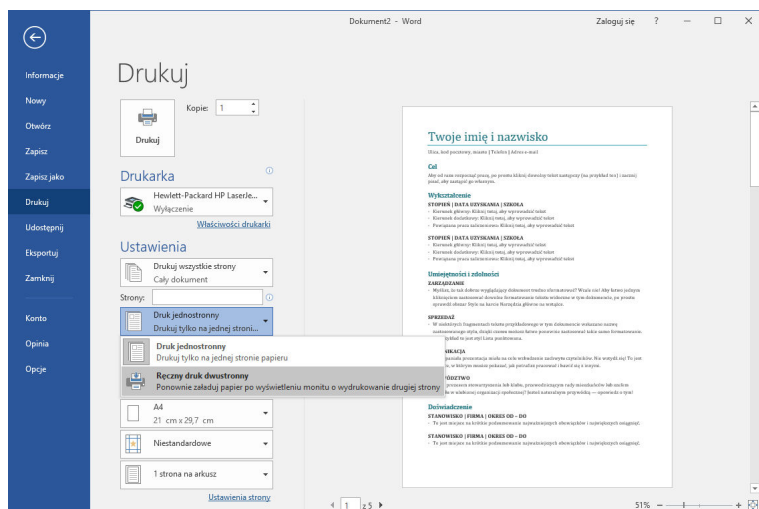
Dokument2 - Word
Zaloguj się ? – □ ×

Informacje
Nowy
Otwórz
Zapisz
Zapisz jako
Drukuj
Udostępnij
Eksportuj
Zamknij
Konto
Opinia
Opcje

Drukuj

Kopie: 1

Drukuj

Drukarka

Hewlett-Packard HP Laserle...
Wyłączenie

Właściwości drukarki

Ustawienia

Drukuj wszystkie strony
Cały dokument

Strony:

Druk jednostronny
Drukuj tylko na jednej stroni...

Druk jednostronny
Drukuj tylko na jednej stronie papieru

Ręczny druk dwustronny
Ponownie załaduj papier po wyświetleniu monitu o wydrukowanie drugiej strony

A4
21 cm x 29,7 cm

Niestandardowe

1 strona na arkusz

Ustawienia strony

Twoje imię i nazwisko
Ulica, kod pocztowy, miasto | Telefon | Adres e-mail

Cel
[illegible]

Wykształcenie
STOPIEŃ | DATA UZYSKANIA | SZKOŁA
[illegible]

STOPIEŃ | DATA UZYSKANIA | SZKOŁA
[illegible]

Umiejętności i zdolności
ZARZĄDZANIE
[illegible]

SPRZEDAŻ
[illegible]

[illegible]NIKACJA
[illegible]

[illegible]DZTWO
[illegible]

Doświadczenie
STANOWISKO | FIRMA | OKRES OD – DO
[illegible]

STANOWISKO | FIRMA | OKRES OD – DO
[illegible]

1 z 5

51%